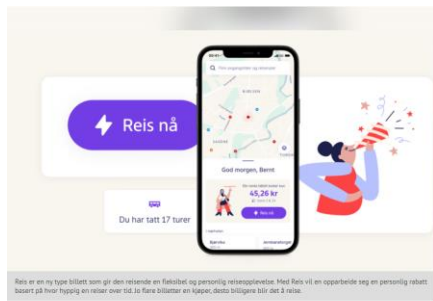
Reis nå

Du har tatt 17 turer

Finn avgangstider og billetter

God morgen, Bernt

45,26 kr

Reis nå

Reis er en ny type billett som gir den reisende en fleksibel og personlig reiseopplevelse. Med Reis vil en opparbeide seg en personlig rabatt basert på hvor hyppig en reiser over tid. Jo flere billetter en kjøper, desto billigere blir det å reise.